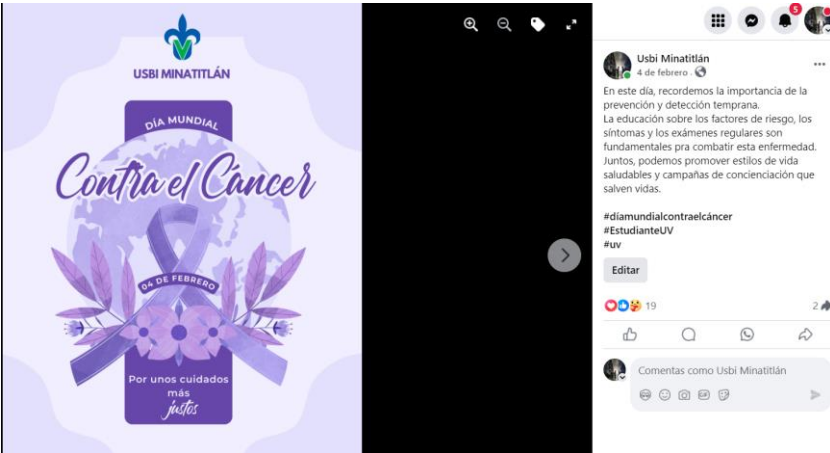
USBI MINATITLÁN

DÍA MUNDIAL
Contra el Cáncer

04 DE FEBRERO

Por unos cuidados más justos

5

Usbi Minatitlán
4 de febrero ·

En este día, recordemos la importancia de la prevención y detección temprana.
La educación sobre los factores de riesgo, los síntomas y los exámenes regulares son fundamentales pra combatir esta enfermedad. Juntos, podemos promover estilos de vida saludables y campañas de concienciación que salven vidas.

#díamundialcontraelcáncer
#EstudianteUV
#uv

Editar

19

2

Comentas como Usbi Minatitlán